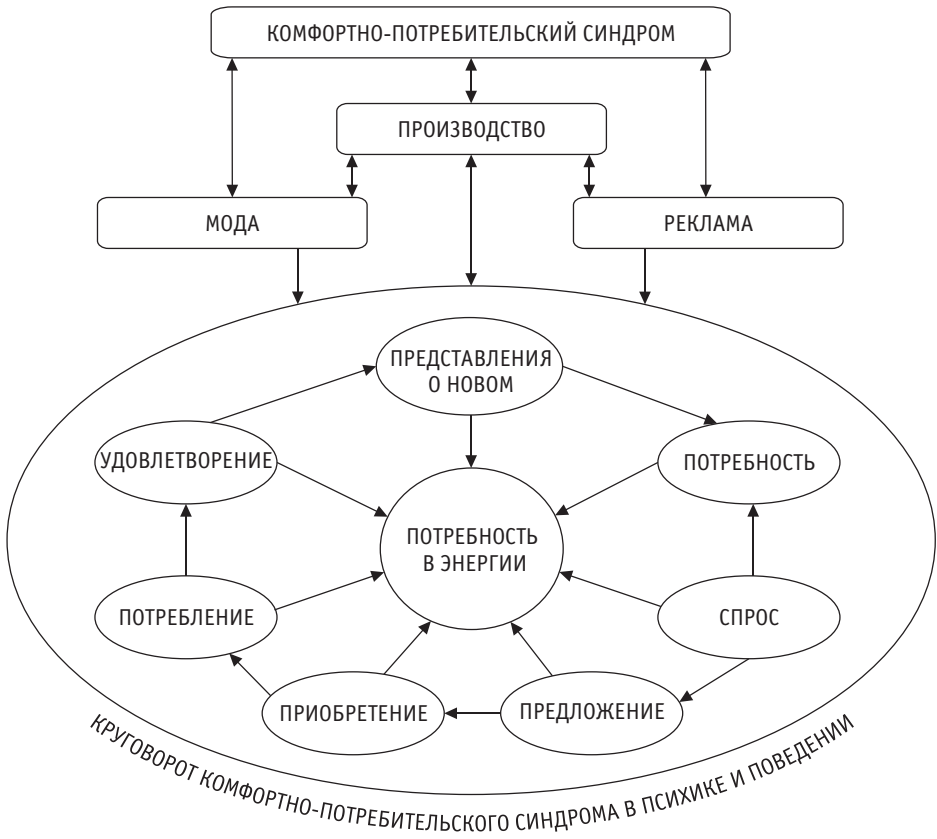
КОМФОРТНО-ПОТРЕБИТЕЛЬСКИЙ СИНДРОМ

ПРОИЗВОДСТВО

МОДА

РЕКЛАМА

ПРЕДСТАВЛЕНИЯ О НОВОМ

УДОВЛЕТВОРЕНИЕ

ПОТРЕБНОСТЬ

ПОТРЕБНОСТЬ В ЭНЕРГИИ

ПОТРЕБЛЕНИЕ

СПРОС

ПРИОБРЕТЕНИЕ

ПРЕДЛОЖЕНИЕ

КРУГОВОРОТ КОМФОРТНО-ПОТРЕБИТЕЛЬСКОГО СИНДРОМА В ПСИХИКЕ И ПОВЕДЕНИИ